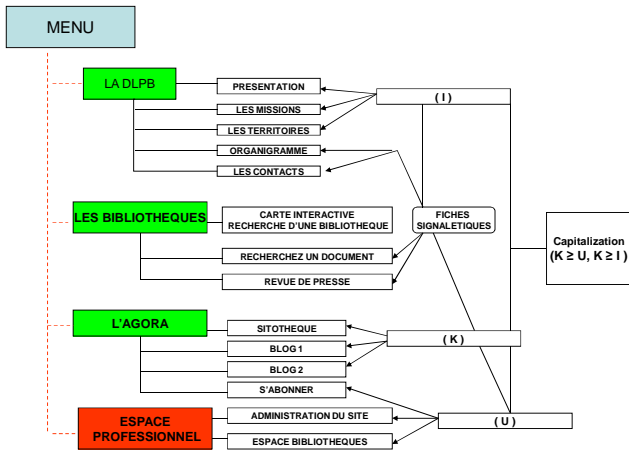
MENU

LA DLPB

PRESENTATION

LES MISSIONS

LES TERRITOIRES

ORGANIGRAMME

LES CONTACTS

( I )

LES BIBLIOTHEQUES

CARTE INTERACTIVE RECHERCHE D'UNE BIBLIOTHEQUE

FICHES SIGNALETIQUES

Capitalization ($K \geq U$, $K \geq I$)

RECHERCHEZ UN DOCUMENT

REVUE DE PRESSE

L'AGORA

SITOTHEQUE

( K )

BLOG 1

BLOG 2

S'ABONNER

ESPACE PROFESSIONNEL

ADMINISTRATION DU SITE

( U )

ESPACE BIBLIOTHEQUES